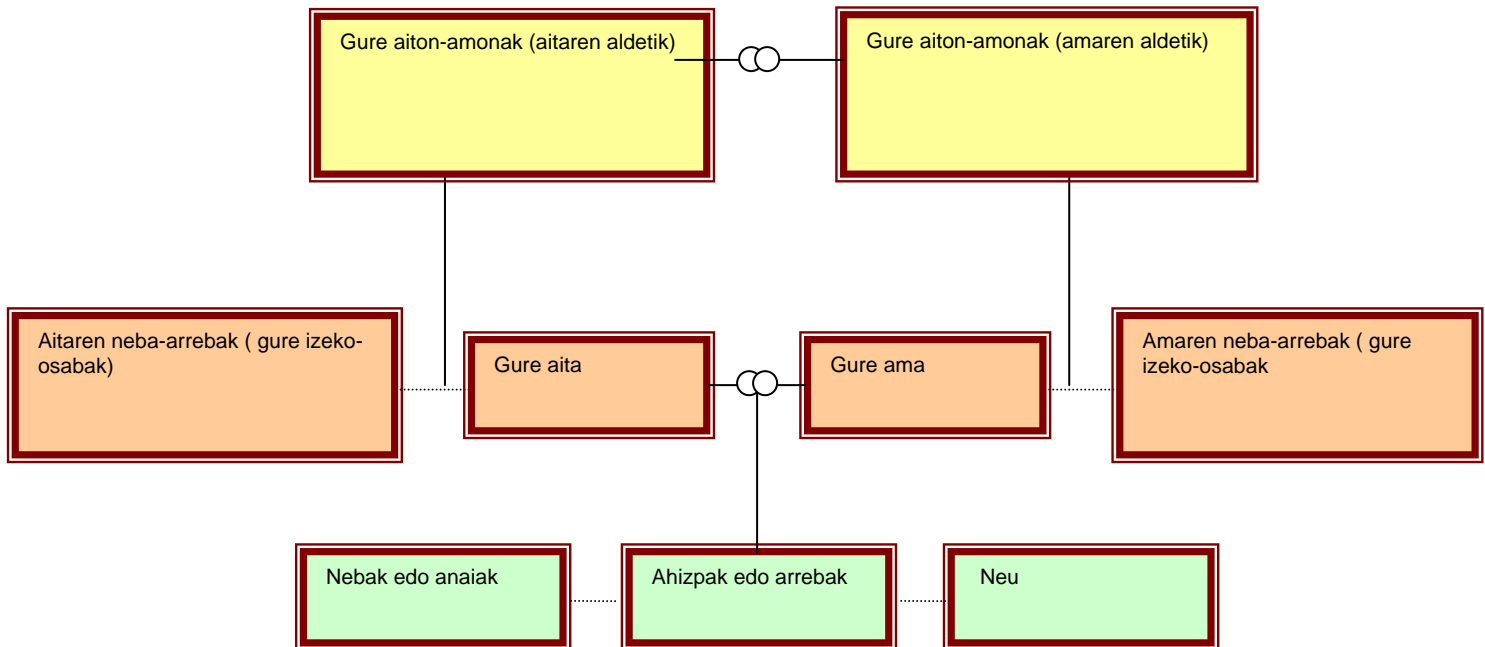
Gure aiton-amonak (aitaren aldetik)

Gure aiton-amonak (amaren aldetik)

Aitaren neba-arrebak ( gure izeko-osabak)

Gure aita

Gure ama

Amaren neba-arrebak ( gure izeko-osabak

Nebak edo anaiak

Ahizpak edo arrebak

Neu